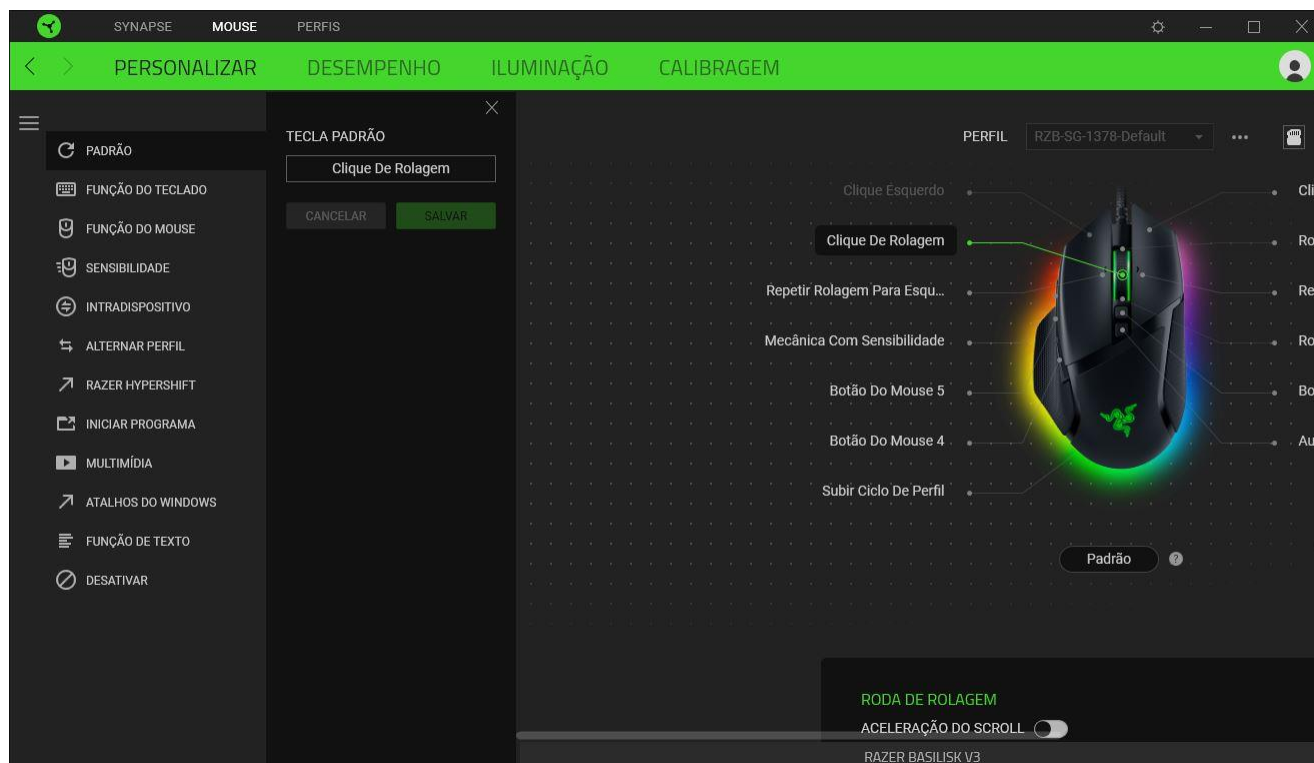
SYNAPSE MOUSE PERFIS

PERSONALIZAR DESEMPENHO ILUMINAÇÃO CALIBRAGEM

PADRÃO
FUNÇÃO DO TECLADO
FUNÇÃO DO MOUSE
SENSIBILIDADE
INTRADISPOSITIVO
ALTERNAR PERFIL
RAZER HYPERSHIFT
INICIAR PROGRAMA
MULTIMÍDIA
ATALHOS DO WINDOWS
FUNÇÃO DE TEXTO
DESATIVAR

TECLA PADRÃO
Clique De Rolagem
CANCELAR SALVAR

PERFIL RZB-SG-1378-Default •••

Clique Esquerdo
Clique De Rolagem
Repetir Rolagem Para Esqu...
Mecânica Com Sensibilidade
Botão Do Mouse 5
Botão Do Mouse 4
Subir Ciclo De Perfil

Cli
Ro
Re
Ro
Bo
Au

Padrão ?

RODA DE ROLAGEM
ACELERAÇÃO DO SCROLL

RAZER BASILISK V3